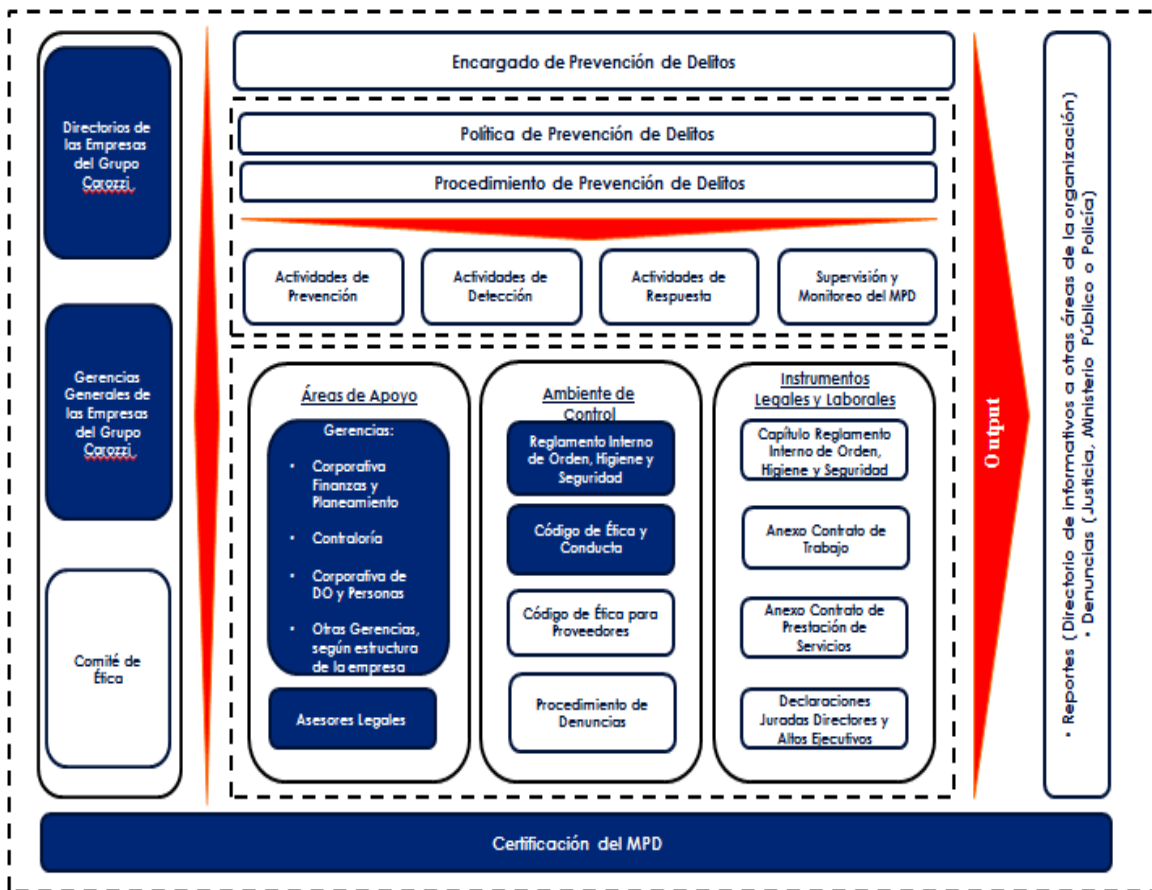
Directorios de las Empresas del Grupo Carozzi

Gerencias Generales de las Empresas del Grupo Carozzi

Comité de Ética

Encargado de Prevención de Delitos

Política de Prevención de Delitos

Procedimiento de Prevención de Delitos

Actividades de Prevención

Actividades de Detección

Actividades de Respuesta

Supervisión y Monitoreo del MPD

Áreas de Apoyo

Gerencias:

• Corporativa Finanzas y Planeamiento

• Contraloría

• Corporativa de DO y Personas

• Otras Gerencias, según estructura de la empresa

Asesores Legales

Ambiente de Control

Reglamento Interno de Orden, Higiene y Seguridad

Código de Ética y Conducta

Código de Ética para Proveedores

Procedimiento de Denuncias

Instrumentos Legales y Laborales

Capítulo Reglamento Interno de Orden, Higiene y Seguridad

Anexo Contrato de Trabajo

Anexo Contrato de Prestación de Servicios

Declaraciones Juradas Directores y Altos Ejecutivos

Output

• Reportes ( Directorio de Informativos a otras áreas de la organización)
• Denuncias ( Justicia, Ministerio Público o Policía)

Certificación del MPD